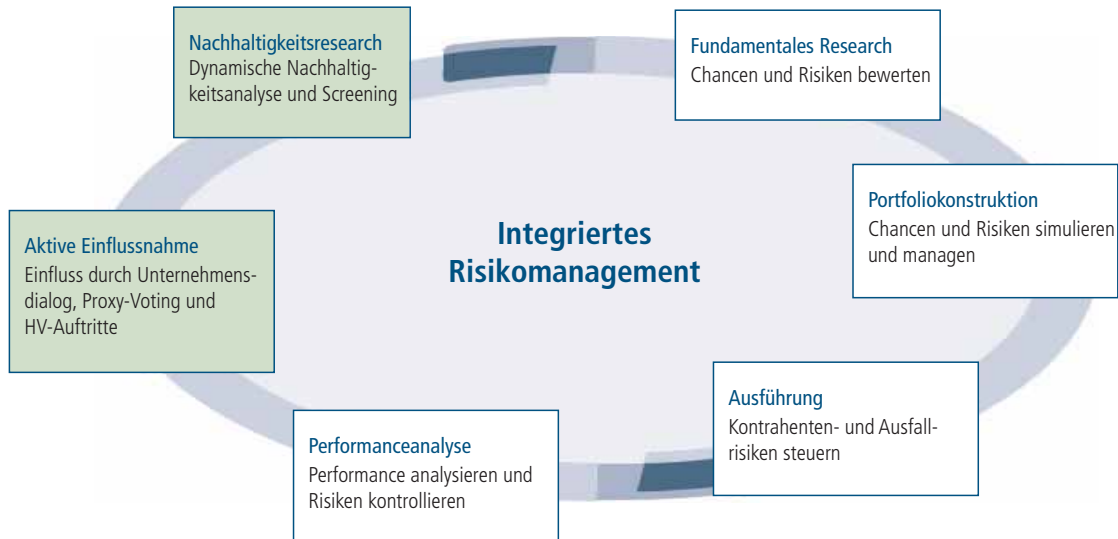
Nachhaltigkeitsresearch
Dynamische Nachhaltigkeitsanalyse und Screening

Fundamentales Research
Chancen und Risiken bewerten

Portfoliokonstruktion
Chancen und Risiken simulieren und managen

Integriertes Risikomanagement

Aktive Einflussnahme
Einfluss durch Unternehmensdialog, Proxy-Voting und HV-Auftritte

Ausführung
Kontrahenten- und Ausfallrisiken steuern

Performanceanalyse
Performance analysieren und Risiken kontrollieren